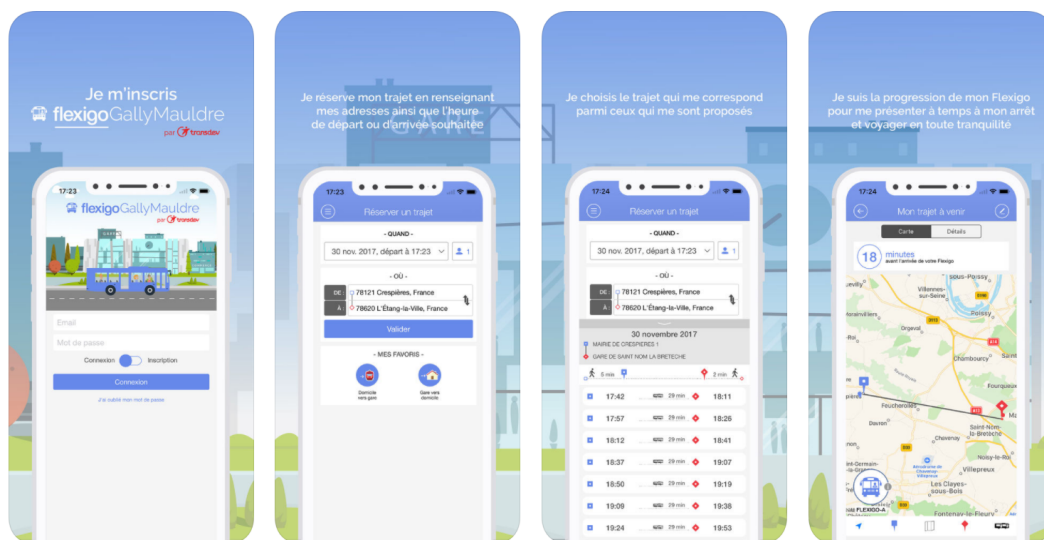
Je m'inscris

flexigoGallyMauldre

par transdev

17:23

flexigoGallyMauldre par transdev

Email

Mot de passe

Connexion Inscription

Connexion

J'ai oublié mon mot de passe

Je réserve mon trajet en renseignant mes adresses ainsi que l'heure de départ ou d'arrivée souhaitée

17:23

Réserver un trajet

- QUAND -

30 nov. 2017, départ à 17:23

1

- OÙ -

DE 78121 Crespières, France

À 78620 L'Étang-la-Ville, France

Valider

- MES FAVORIS -

Domicile vers gare

Gare vers domicile

Je choisis le trajet qui me correspond parmi ceux qui me sont proposés

17:24

Réserver un trajet

- QUAND -

30 nov. 2017, départ à 17:23

1

- OÙ -

DE 78121 Crespières, France

À 78620 L'Étang-la-Ville, France

30 novembre 2017

MAIRIE DE CRESPIERES 1

GARE DE SAINT NOM LA BRETECHE

5 min

2 min

| | | | |
|---|---|---|---|
| 17:42 | 29 min | 18:11 |
| 17:57 | 29 min | 18:26 |
| 18:12 | 29 min | 18:41 |
| 18:37 | 29 min | 19:07 |
| 18:50 | 29 min | 19:19 |
| 19:09 | 29 min | 19:38 |
| 19:24 | 29 min | 19:53 |

Je suis la progression de mon Flexigo pour me présenter à temps à mon arrêt et voyager en toute tranquilité

17:24

Mon trajet à venir

Carte Détails

18 minutes avant l'arrivée de votre Flexigo

Sous-Poissy

Villennes-sur-Seine

Poissy

Orgeval

Chambourcy

Feucherolles

Fourqueux

Saint-Nom-la-Bretèche

Davron

Chavenay

Noisy-le-Roi

Villepreux

Saint-Germain-de-la-Grange

Les Clayes-sous-Bois

Fontenay-le-Fleury

FLEXIGO-A